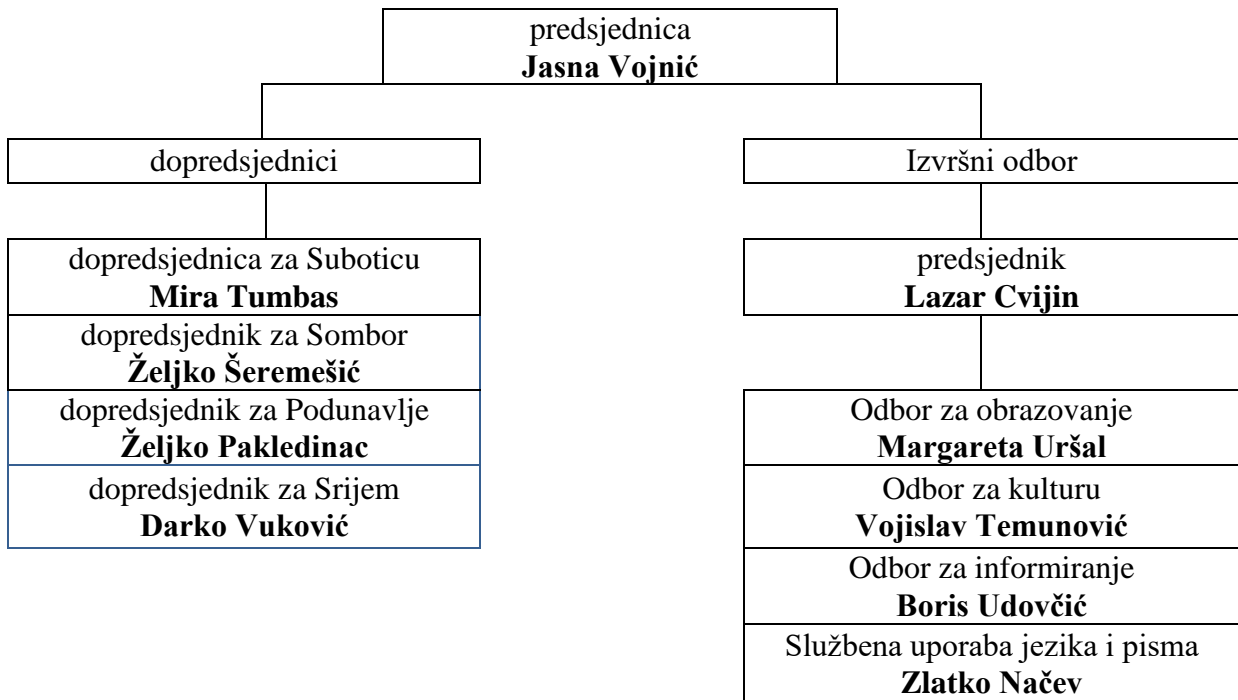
predsjednica
**Jasna Vojnić**

dopredsjednici

dopredsjednica za Suboticu
**Mira Tumbas**

dopredsjednik za Sombor
**Željko Šeremešić**

dopredsjednik za Podunavlje
**Željko Pakledinac**

dopredsjednik za Srijem
**Darko Vuković**

Izvršni odbor

predsjednik
**Lazar Cvijin**

Odbor za obrazovanje
**Margareta Uršal**

Odbor za kulturu
**Vojislav Temunović**

Odbor za informiranje
**Boris Udovčić**

Službena uporaba jezika i pisma
**Zlatko Načev**